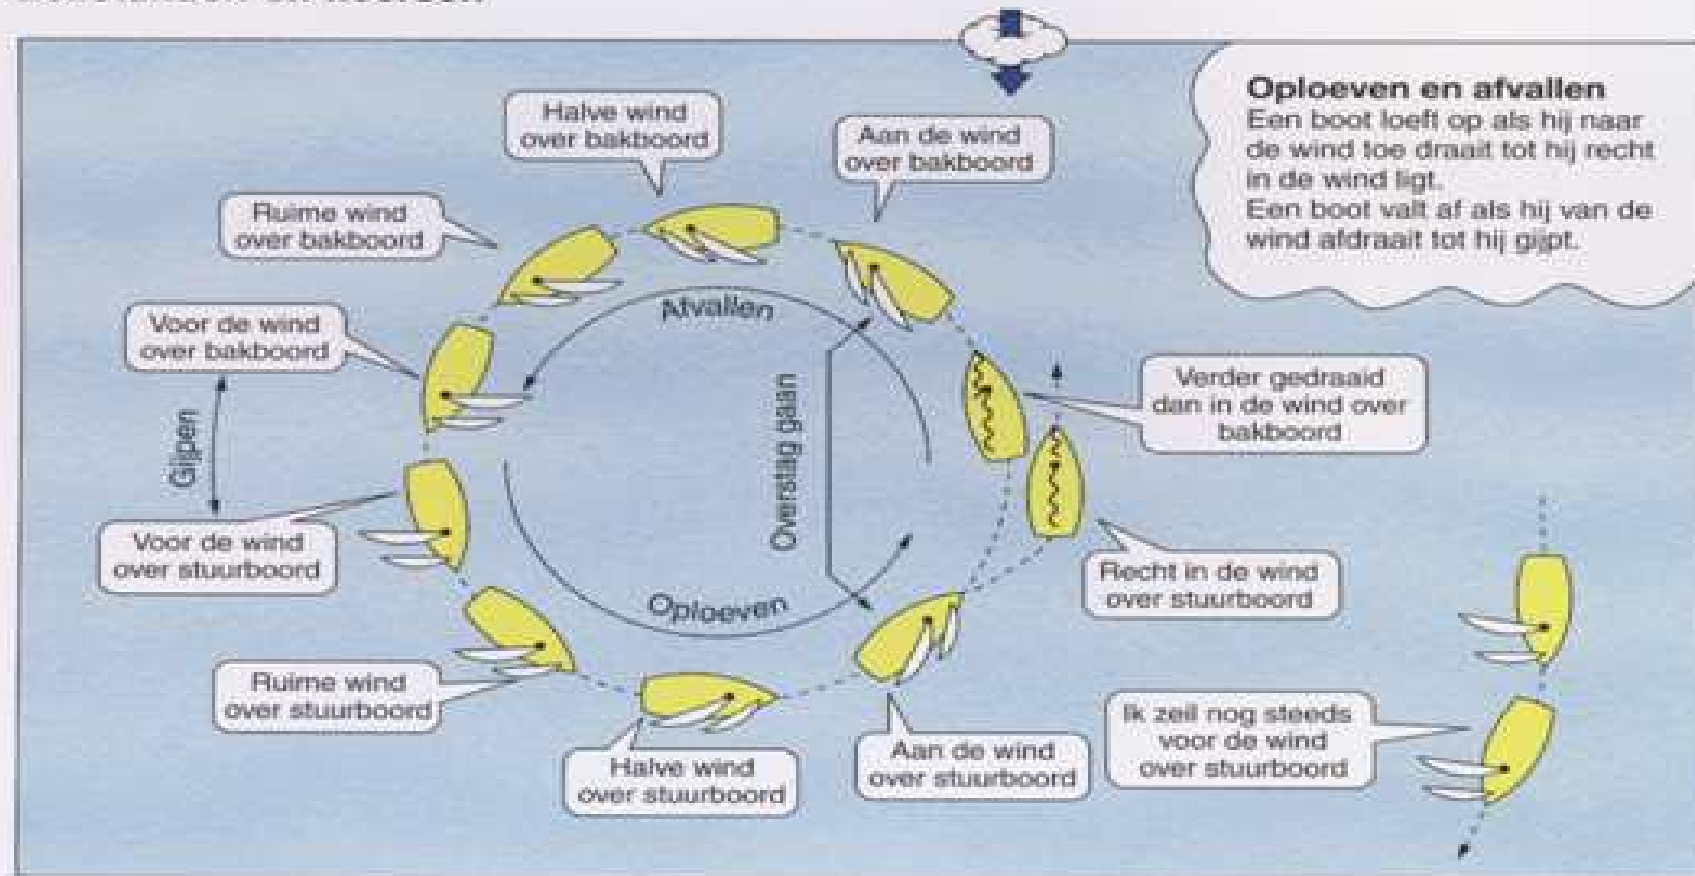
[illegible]

Oploeven en afvallen
Een boot loeft op als hij naar de wind toe draait tot hij recht in de wind ligt.
Een boot valt af als hij van de wind afdraait tot hij gijpt.

Halve wind over bakboord

Aan de wind over bakboord

Ruime wind over bakboord

Afvallen

Voor de wind over bakboord

Gijpen

Overstag gaan

Verder gedraaid dan in de wind over bakboord

Voor de wind over stuurboord

Recht in de wind over stuurboord

Oploeven

Ruime wind over stuurboord

Ik zeil nog steeds voor de wind over stuurboord

Aan de wind over stuurboord

Halve wind over stuurboord